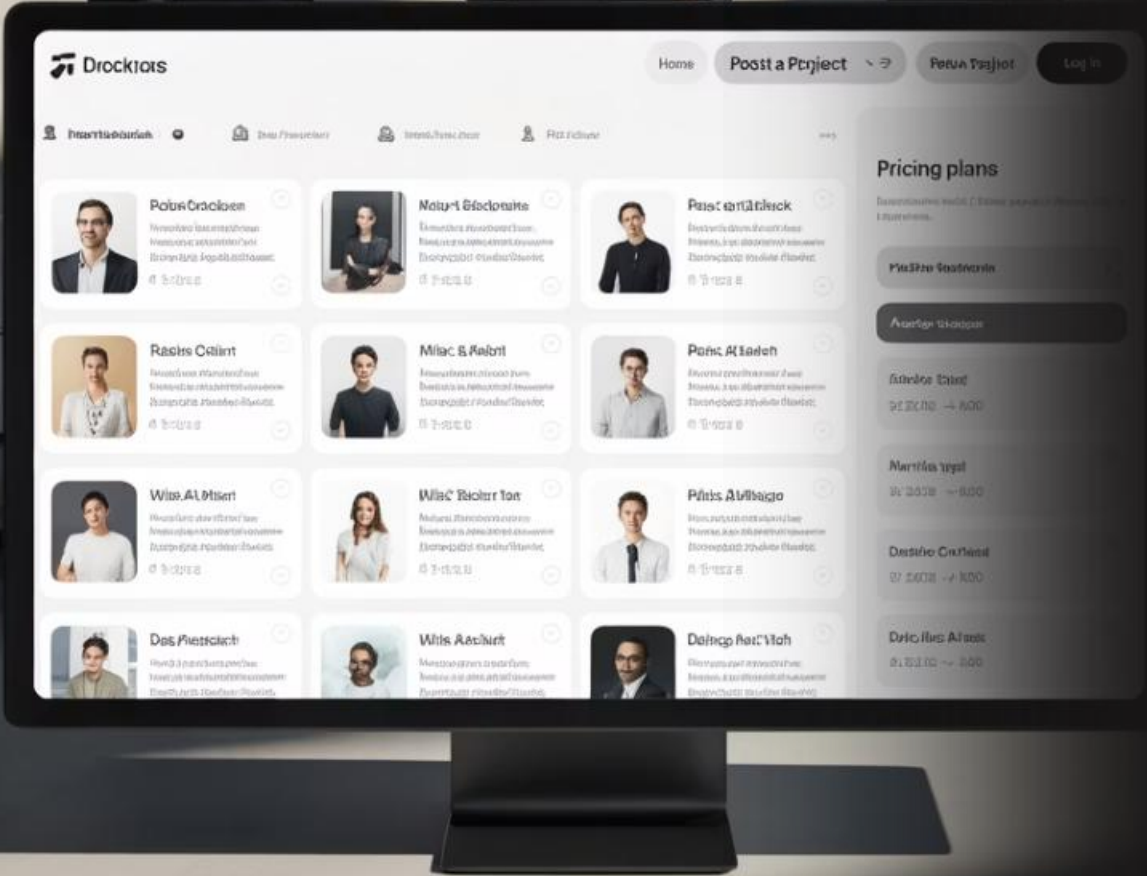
Drocktots

Home Poost a Prject Peua Tajtot Log in

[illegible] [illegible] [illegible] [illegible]

Pricing plans

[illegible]

Pohs Drackben
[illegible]

Naturl Stedonite
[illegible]

Past an Atlank
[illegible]

Rasis Cdint
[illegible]

Milac & Aabnt
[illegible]

Potic Altaleh
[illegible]

Wiac Altbsen
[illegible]

Wilac Tiokar ton
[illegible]

Pitis Altlbago
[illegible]

Das Pretslch
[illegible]

Wils Aacikrt
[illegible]

Dalnop Aeit Vlah
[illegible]

Plastbe Sestmors

Aserlige Skaloige

Bastie Saed
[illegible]

Martia tejal
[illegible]

Dastie Cnitesl
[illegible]

Drie Iles Afaes
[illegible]